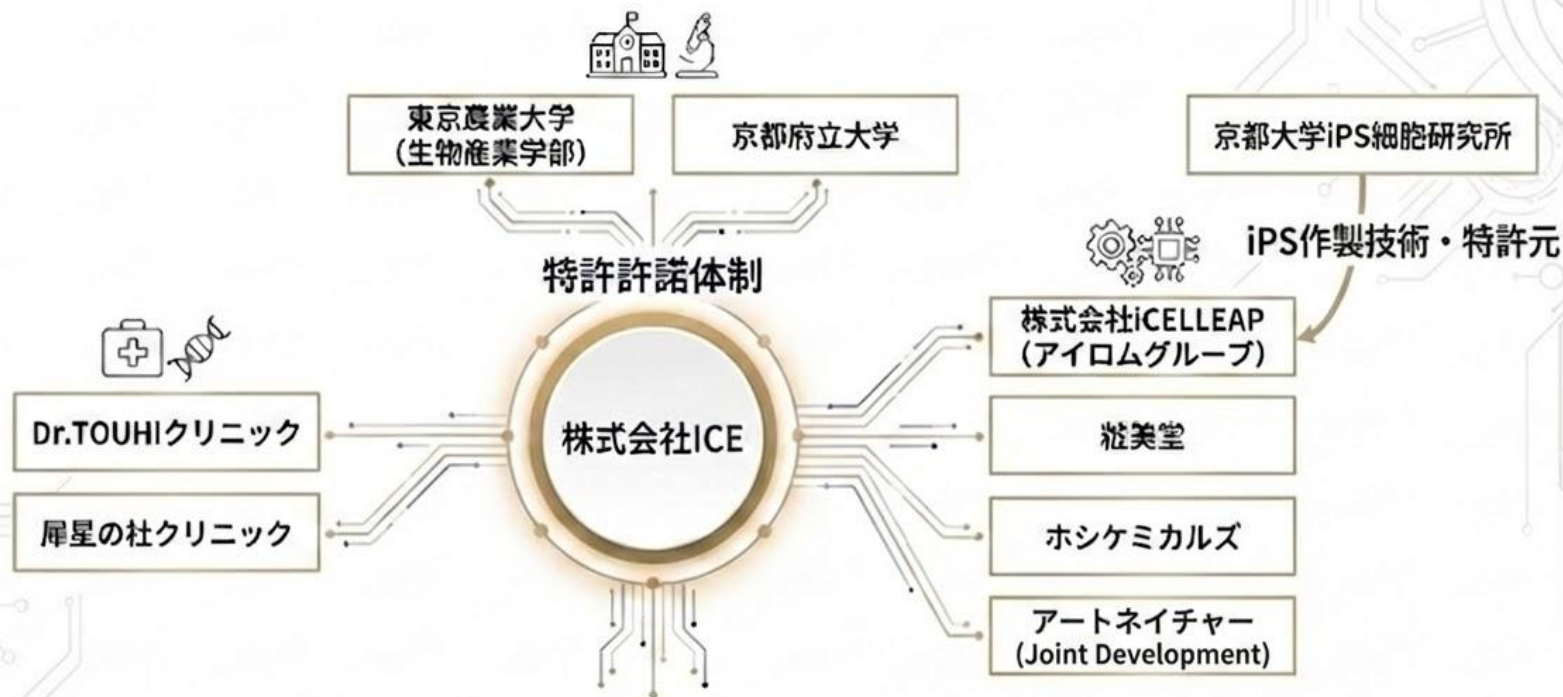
東京農業大学
(生物産業学部)

京都府立大学

京都大学iPS細胞研究所

iPS作製技術・特許元

特許許諾体制

株式会社iCELLEAP
(アイロムグループ)

株式会社ICE

Dr.TOUHIクリニック

扉星の杜クリニック

粧美堂

ホシケミカルズ

アートネイチャー
(Joint Development)